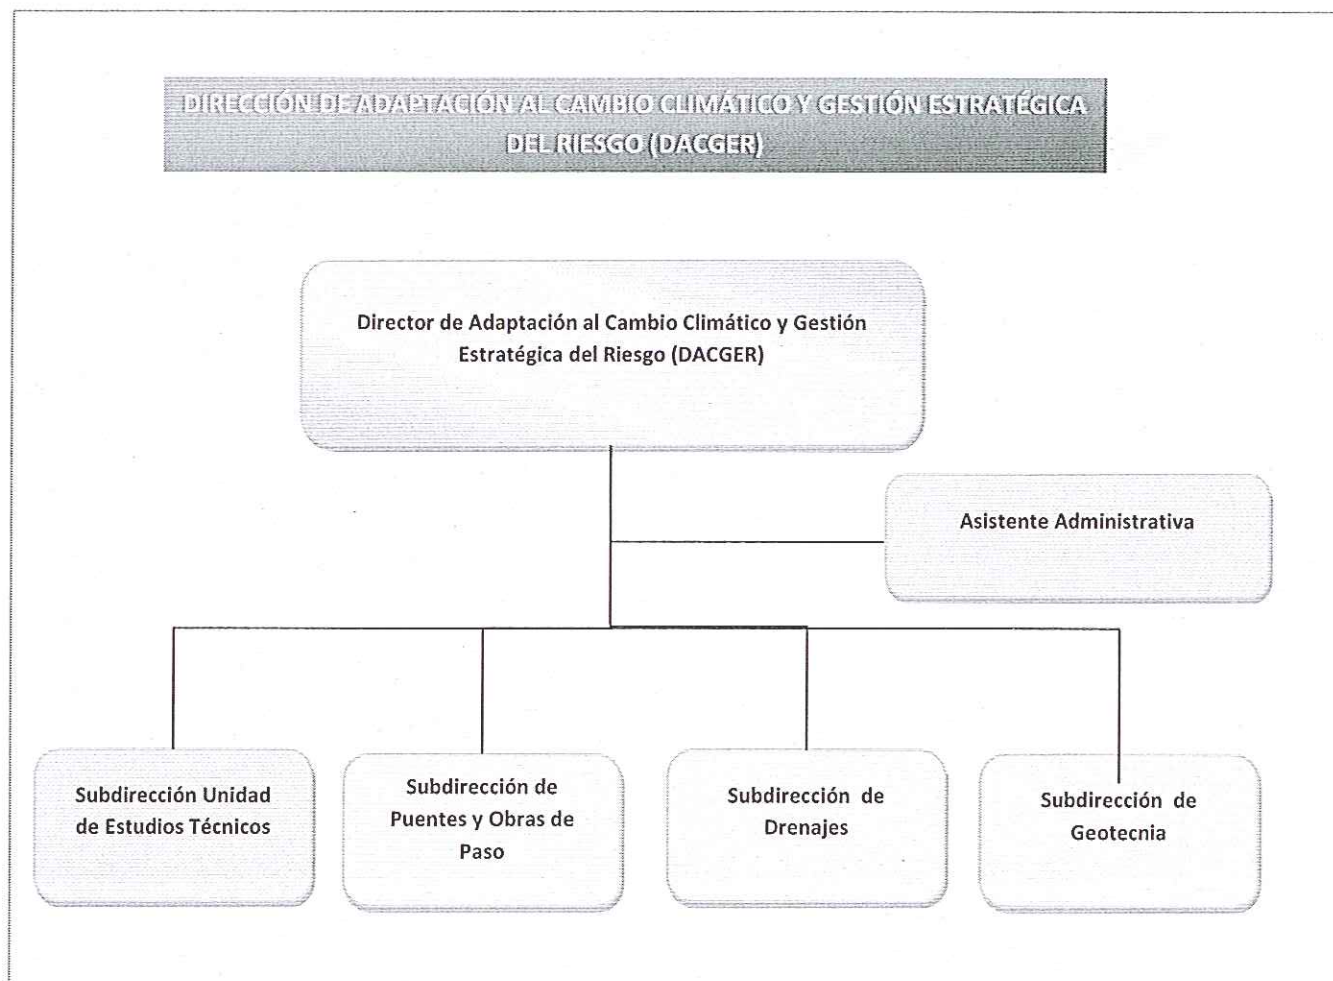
DIRECCIÓN DE ADAPTACIÓN AL CAMBIO CLIMÁTICO Y GESTIÓN ESTRATÉGICA DEL RIESGO (DACGER)

Director de Adaptación al Cambio Climático y Gestión Estratégica del Riesgo (DACGER)

Asistente Administrativa

Subdirección Unidad de Estudios Técnicos

Subdirección de Puentes y Obras de Paso

Subdirección de Drenajes

Subdirección de Geotecnia